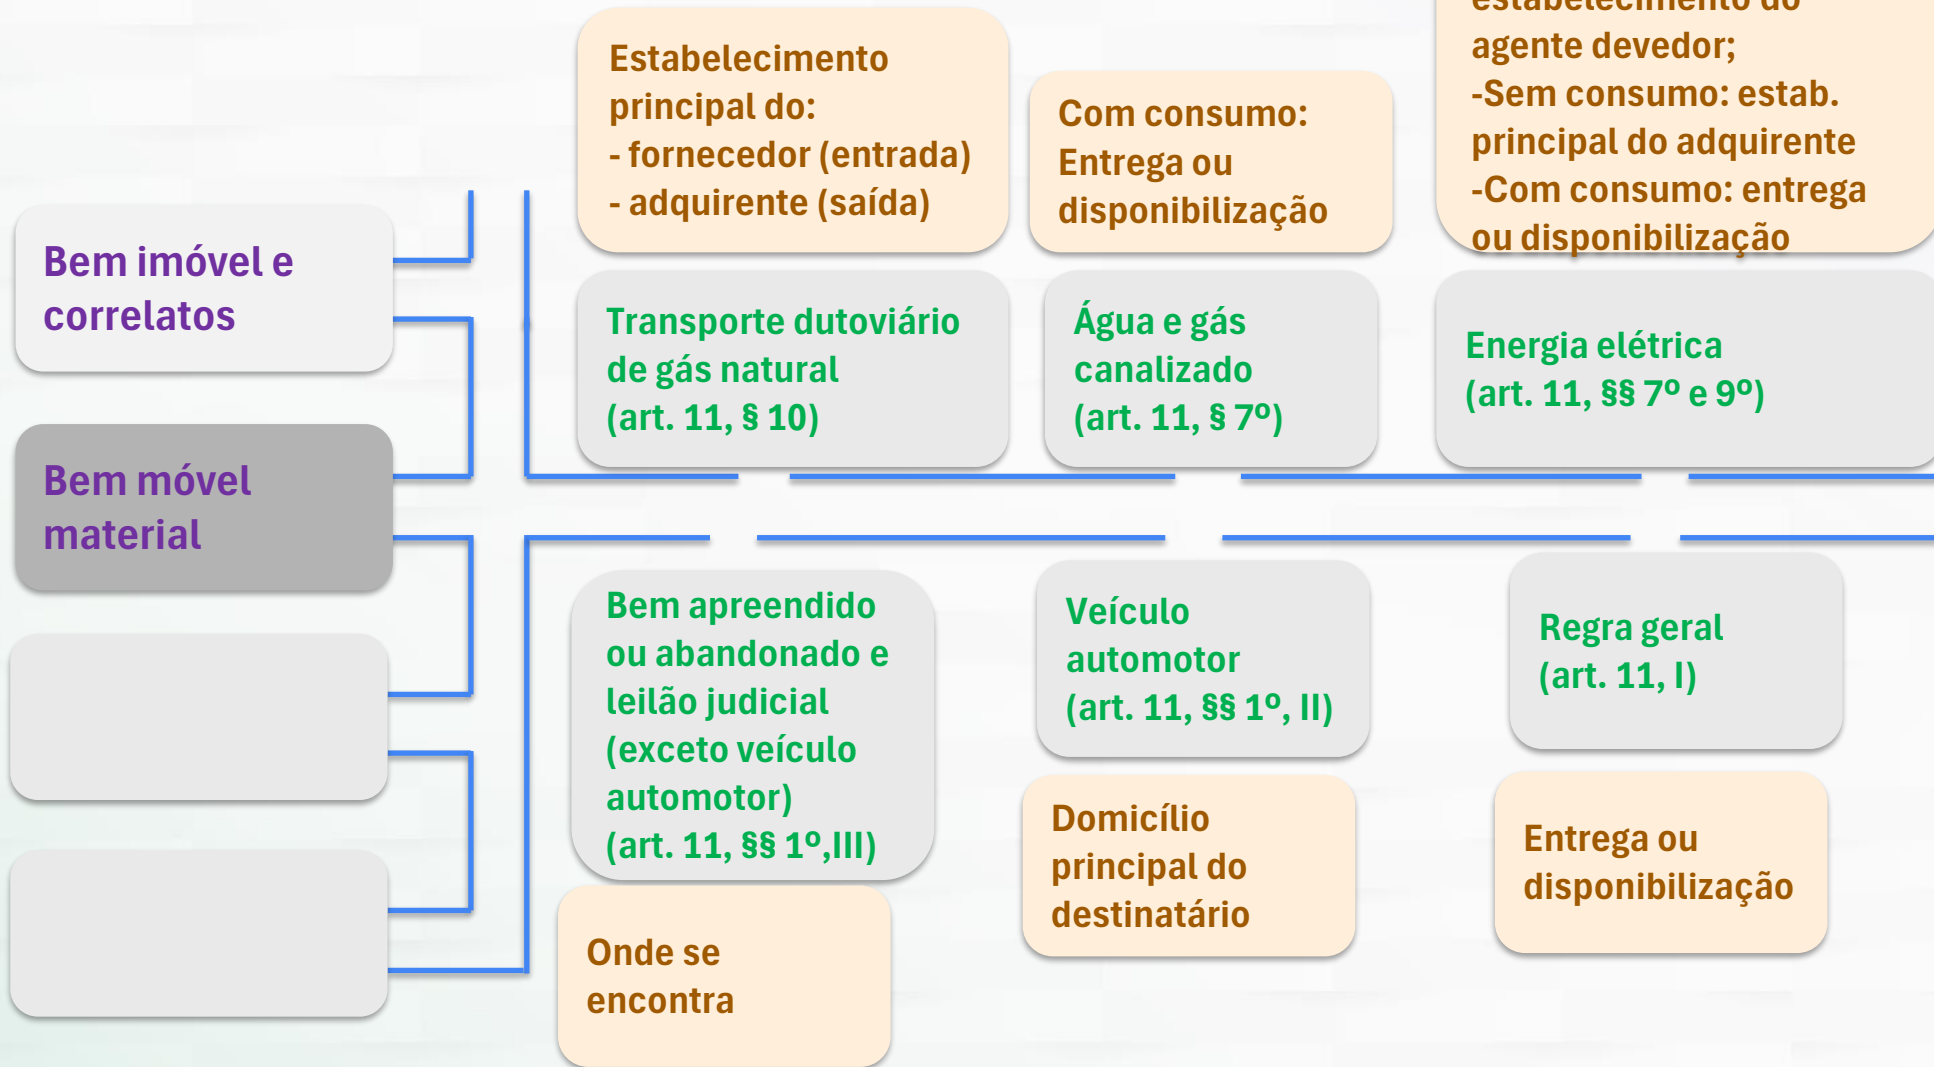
Bem imóvel e correlatos

Bem móvel material

Estabelecimento principal do:
- fornecedor (entrada)
- adquirente (saída)

Com consumo: Entrega ou disponibilização

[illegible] agente devedor;
-Sem consumo: estab. principal do adquirente
-Com consumo: entrega ou disponibilização

Transporte dutoviário de gás natural (art. 11, § 10)

Água e gás canalizado (art. 11, § 7º)

Energia elétrica (art. 11, §§ 7º e 9º)

Bem apreendido ou abandonado e leilão judicial (exceto veículo automotor) (art. 11, §§ 1º,III)

Onde se encontra

Veículo automotor (art. 11, §§ 1º, II)

Domicílio principal do destinatário

Regra geral (art. 11, I)

Entrega ou disponibilização